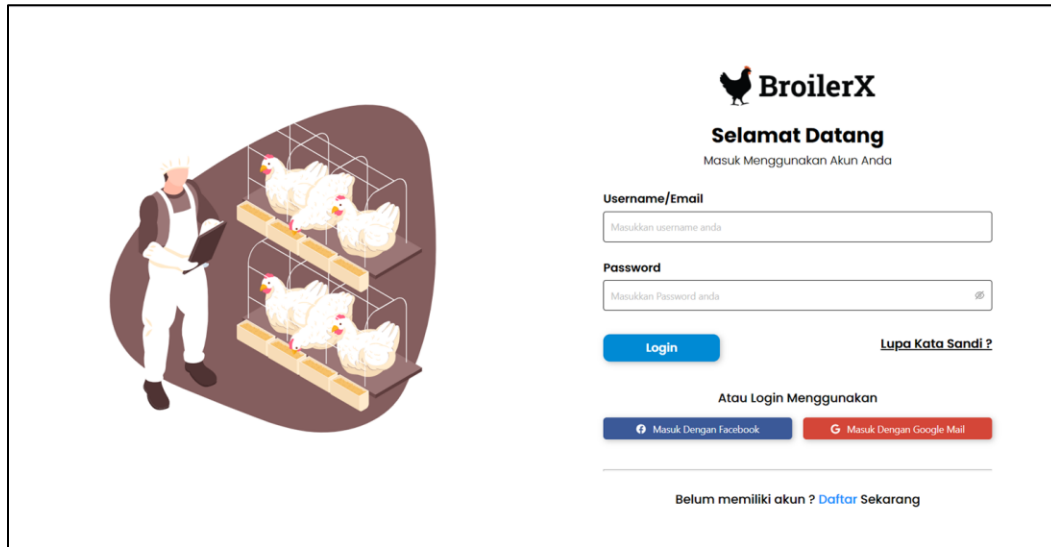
BroilerX

Selamat Datang

Masuk Menggunakan Akun Anda

Username/Email

Masukkan username anda

Password

Masukkan Password anda

Login

Lupa Kata Sandi ?

Atau Login Menggunakan

Masuk Dengan Facebook

G Masuk Dengan Google Mail

Belum memiliki akun ? Daftar Sekarang